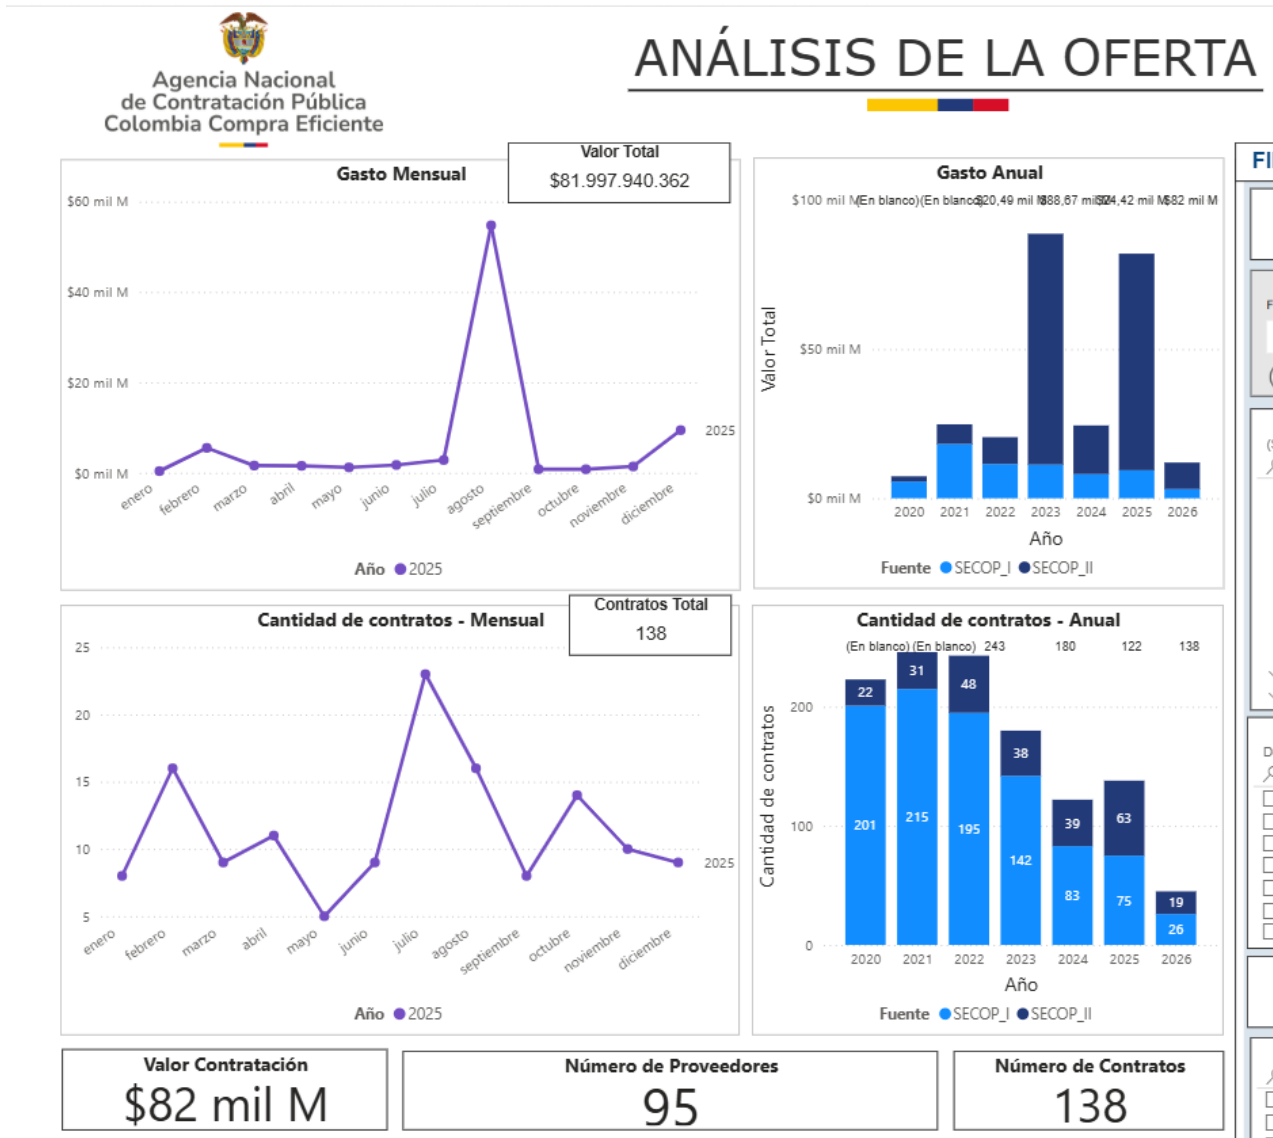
Agencia Nacional de Contratación Pública Colombia Compra Eficiente

ANÁLISIS DE LA OFERTA

Gasto Mensual

Valor Total
$81.997.940.362

$60 mil M
$40 mil M
$20 mil M
$0 mil M

2025

enero febrero marzo abril mayo junio julio agosto septiembre octubre noviembre diciembre

Año ● 2025

Gasto Anual

$100 mil M (En blanco) (En blanco) $20,49 mil M $88,67 mil M $24,42 mil M $82 mil M

$50 mil M
$0 mil M

Valor Total

2020 2021 2022 2023 2024 2025 2026

Año

Fuente ● SECOP_I ● SECOP_II

Cantidad de contratos - Mensual

Contratos Total
138

25
20
15
10
5

2025

enero febrero marzo abril mayo junio julio agosto septiembre octubre noviembre diciembre

Año ● 2025

Cantidad de contratos - Anual

(En blanco) (En blanco) 243 180 122 138

200
100
0

Cantidad de contratos

22 31 48 38 39 63 19
201 215 195 142 83 75 26

2020 2021 2022 2023 2024 2025 2026

Año

Fuente ● SECOP_I ● SECOP_II

FI

Valor Contratación
$82 mil M

Número de Proveedores
95

Número de Contratos
138